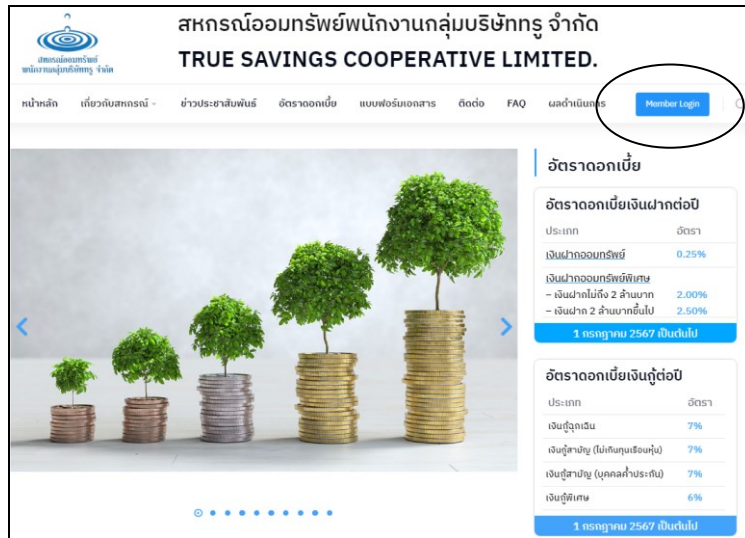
สหกรณ์ออมทรัพย์ พนักงานกลุ่มบริษัททรู จำกัด

สหกรณ์ออมทรัพย์พนักงานกลุ่มบริษัททรู จำกัด

TRUE SAVINGS COOPERATIVE LIMITED.

หน้าหลัก เกี่ยวกับสหกรณ์ ข่าวประชาสัมพันธ์ อัตราดอกเบี้ย แบบฟอร์มเอกสาร ติดต่อ FAQ ผลดำเนินการ Member Login

อัตราดอกเบี้ย

อัตราดอกเบี้ยเงินฝากต่อปี

| ประเภท | อัตรา |
|---|---|
| เงินฝากออมทรัพย์ | 0.25% |
| เงินฝากออมทรัพย์พิเศษ | |
| – เงินฝากไม่ถึง 2 ล้านบาท | 2.00% |
| – เงินฝาก 2 ล้านบาทขึ้นไป | 2.50% |

1 กรกฎาคม 2567 เป็นต้นไป

อัตราดอกเบี้ยเงินกู้ต่อปี

| ประเภท | อัตรา |
|---|---|
| เงินกู้ฉุกเฉิน | 7% |
| เงินกู้สามัญ (ไม่เกินทุนเรือนหุ้น) | 7% |
| เงินกู้สามัญ (บุคคลค้ำประกัน) | 7% |
| เงินกู้พิเศษ | 6% |

1 กรกฎาคม 2567 เป็นต้นไป